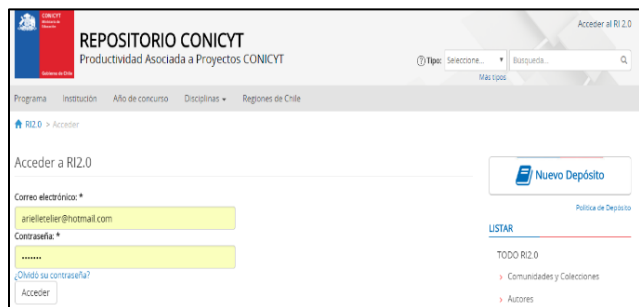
CONICYT
Ministerio de Educación
Gobierno de Chile

REPOSITORIO CONICYT
Productividad Asociada a Proyectos CONICYT

Acceder al RI 2.0

Tipo: Seleccione... Busqueda...
Mas tipos

Programa Institución Año de concurso Disciplinas Regiones de Chile

RI2.0 > Acceder

Acceder a RI2.0

Correo electrónico: *
ariellietelier@hotmail.com
Contraseña: *
•••••••
¿Olvidó su contraseña?
Acceder

Nuevo Depósito
Política de Depósito

LISTAR
TODO RI2.0
Comunidades y Colecciones
Autores